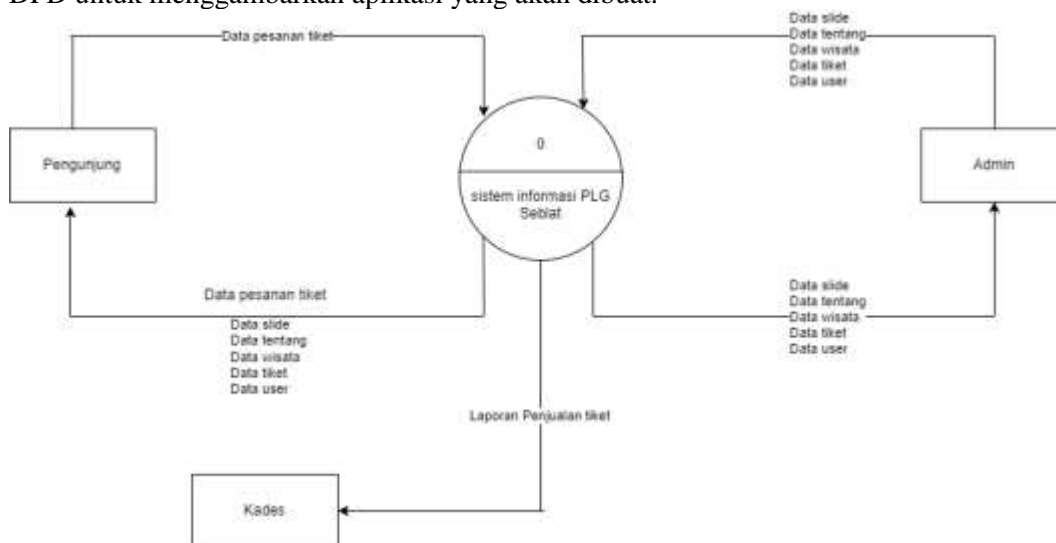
DFD untuk menggambarkan aplikasi yang akan dibuat.

Data pesanan tiket

Data slide
Data tentang
Data wisata
Data tiket
Data user

Pengunjung

0

sistem informasi PLG Seblat

Admin

Data pesanan tiket

Data slide
Data tentang
Data wisata
Data tiket
Data user

Data slide
Data tentang
Data wisata
Data tiket
Data user

Laporan Penjualan tiket

Kades